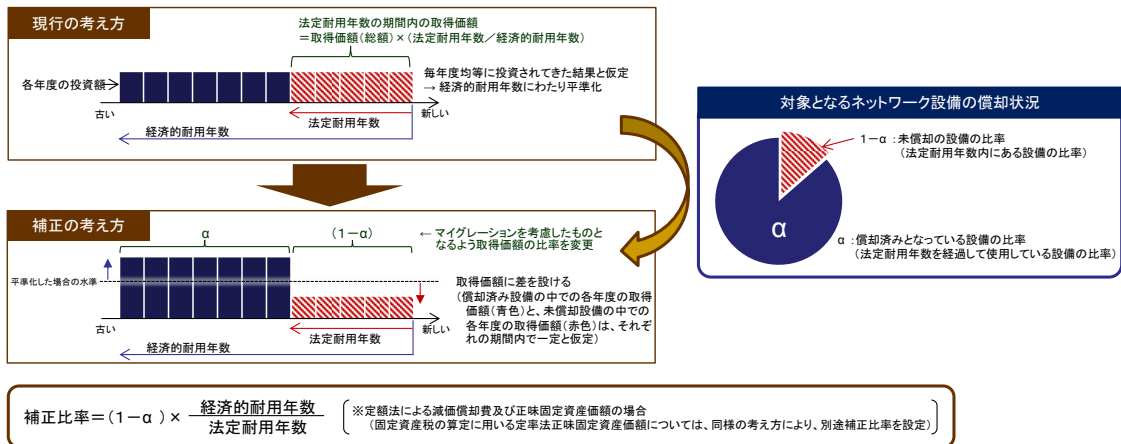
現行の考え方

法定耐用年数の期間内の取得価額
＝取得価額（総額）×（法定耐用年数／経済的耐用年数）

各年度の投資額

毎年度均等に投資されてきた結果と仮定
→ 経済的耐用年数にわたり平準化

古い

法定耐用年数

新しい

経済的耐用年数

対象となるネットワーク設備の償却状況

１－α ：未償却の設備の比率
（法定耐用年数内にある設備の比率）

α

α ：償却済みとなっている設備の比率
（法定耐用年数を経過して使用している設備の比率）

補正の考え方

α

（１－α）

← マイグレーションを考慮したものと
なるよう取得価額の比率を変更

平準化した場合の水準

取得価額に差を設ける
（償却済み設備の中での各年度の取得価額（青色）と、未償却設備の中での各年度の取得価額（赤色）は、それぞれの期間内で一定と仮定）

古い

法定耐用年数

新しい

経済的耐用年数

補正比率＝（１－α ）× $\frac{経済的耐用年数}{法定耐用年数}$

※定額法による減価償却費及び正味固定資産価額の場合
（固定資産税の算定に用いる定率法正味固定資産価額については、同様の考え方により、別途補正比率を設定）